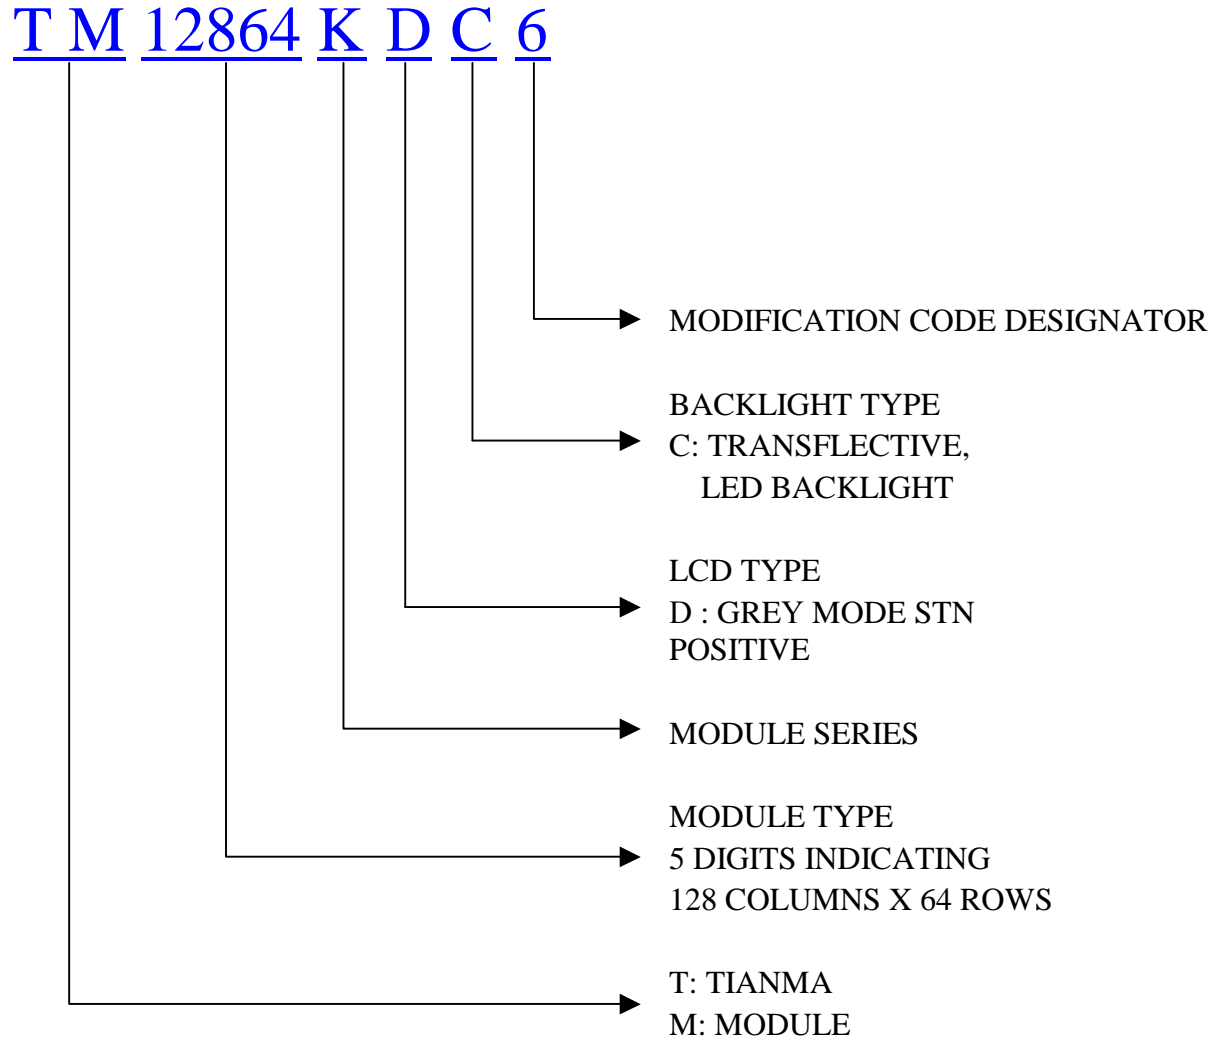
T M 12864 K D C 6

MODIFICATION CODE DESIGNATOR

BACKLIGHT TYPE
C: TRANSFLECTIVE,
LED BACKLIGHT

LCD TYPE
D : GREY MODE STN
POSITIVE

MODULE SERIES

MODULE TYPE
5 DIGITS INDICATING
128 COLUMNS X 64 ROWS

T: TIANMA
M: MODULE